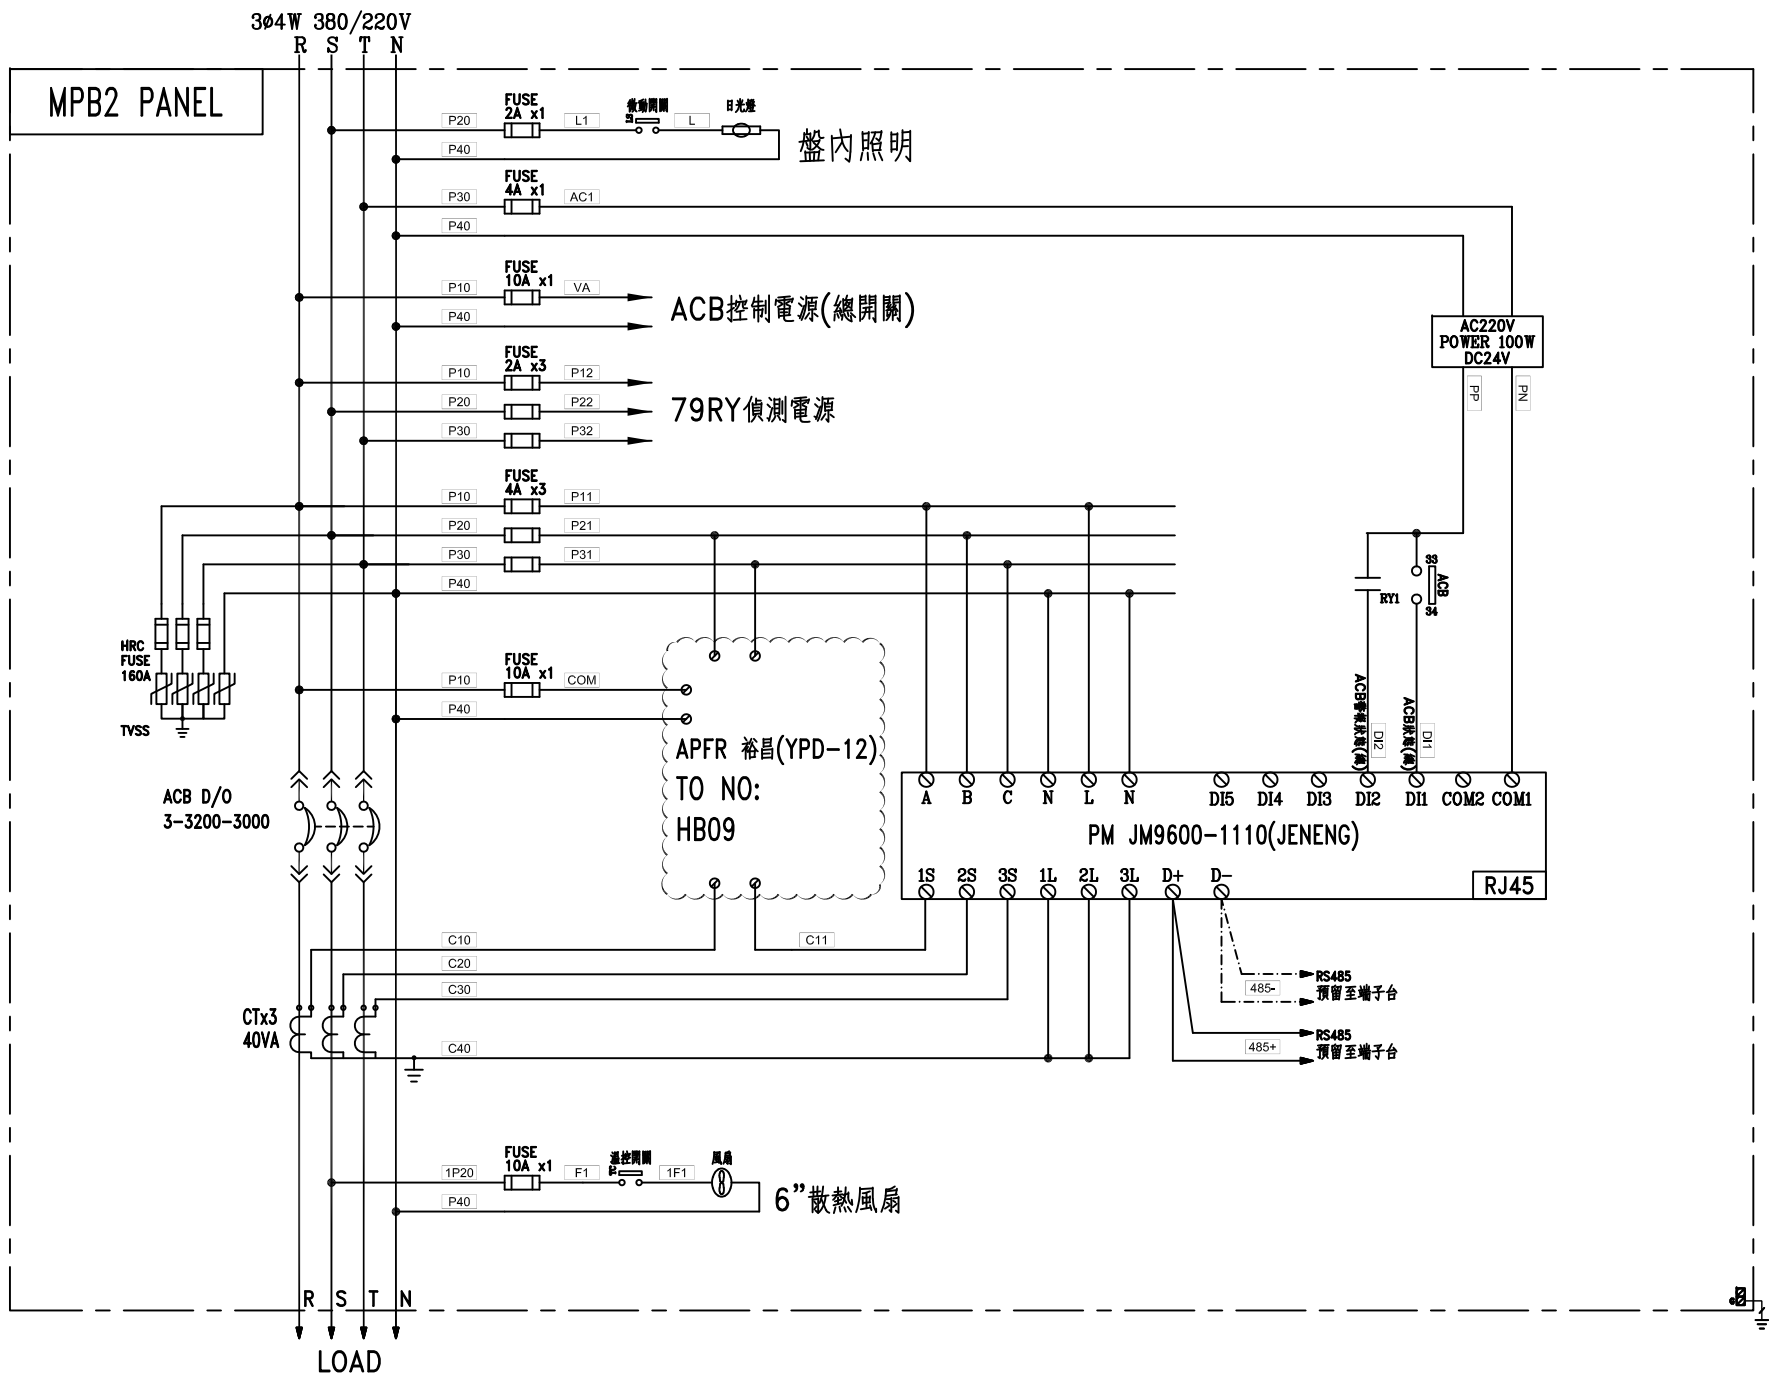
3Ø4W 380/220V
R S T N

MPB2 PANEL

P20
FUSE 2A x1
L1
微動開關
L
日光燈
P40
盤內照明

P30
FUSE 4A x1
AC1
P40

P10
FUSE 10A x1
VA
ACB控制電源(總開關)
P40

P10
FUSE 2A x3
P12
P20
P22
79RY偵測電源
P30
P32

AC220V POWER 100W DC24V
PP
PN

P10
FUSE 4A x3
P11
P20
P21
P30
P31
P40

HRC FUSE 160A
TVSS

RY1
S3
ACB
S4

P10
FUSE 10A x1
COM
P40

APFR 裕昌(YPD-12)
TO NO:
HB09

ACB故障狀態(常)
DI2
ACB狀態(常)
DI1

A B C N L N DI5 DI4 DI3 DI2 DI1 COM2 COM1
PM JM9600-1110(JENENG)
1S 2S 3S 1L 2L 3L D+ D-
RJ45

ACB D/O
3-3200-3000

C10
C11
C20
C30
CTx3
40VA
C40

RS485
485-
預留至端子台
RS485
485+
預留至端子台

1P20
FUSE 10A x1
F1
溫控開關
1F1
風扇
P40
6”散熱風扇

R S T N
LOAD